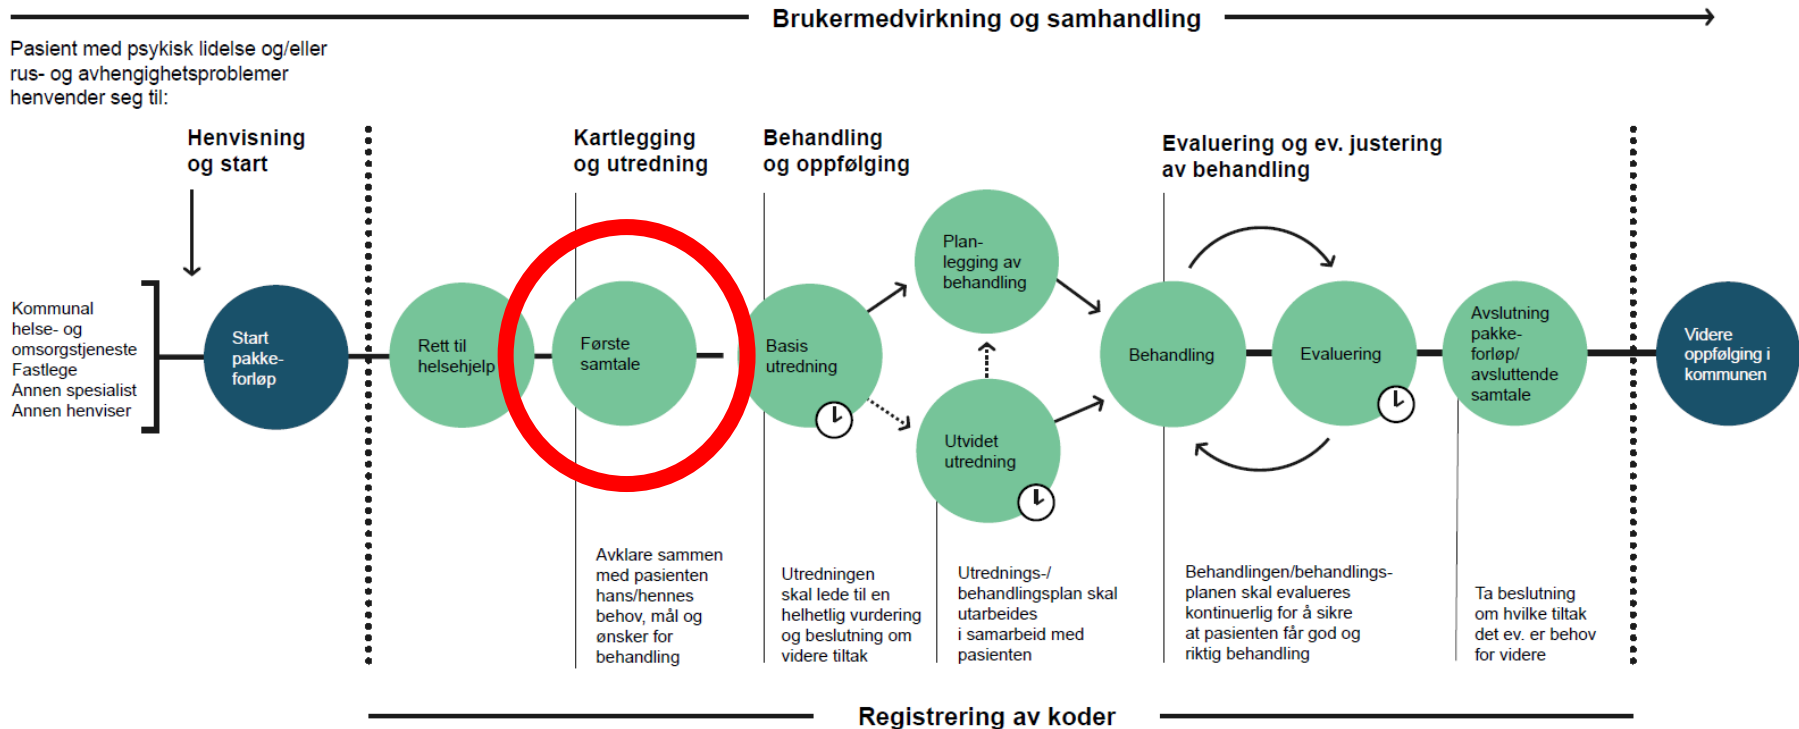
Brukermedvirkning og samhandling

Pasient med psykisk lidelse og/eller rus- og avhengighetsproblemer henvender seg til:

Henvisning og start

Kartlegging og utredning

Behandling og oppfølging

Evaluering og ev. justering av behandling

Kommunal helse- og omsorgstjeneste
Fastlege
Annen spesialist
Annen henviser

Start pakkeforløp

Rett til helsehjelp

Første samtale

Basis utredning

Planlegging av behandling

Utvidet utredning

Behandling

Evaluering

Avslutning pakkeforløp/ avsluttende samtale

Videre oppfølging i kommunen

Avklare sammen med pasienten hans/hennes behov, mål og ønsker for behandling

Utredningen skal lede til en helhetlig vurdering og beslutning om videre tiltak

Utrednings-/ behandlingsplan skal utarbeides i samarbeid med pasienten

Behandlingen/behandlingsplanen skal evalueres kontinuerlig for å sikre at pasienten får god og riktig behandling

Ta beslutning om hvilke tiltak det ev. er behov for videre

Registrering av koder